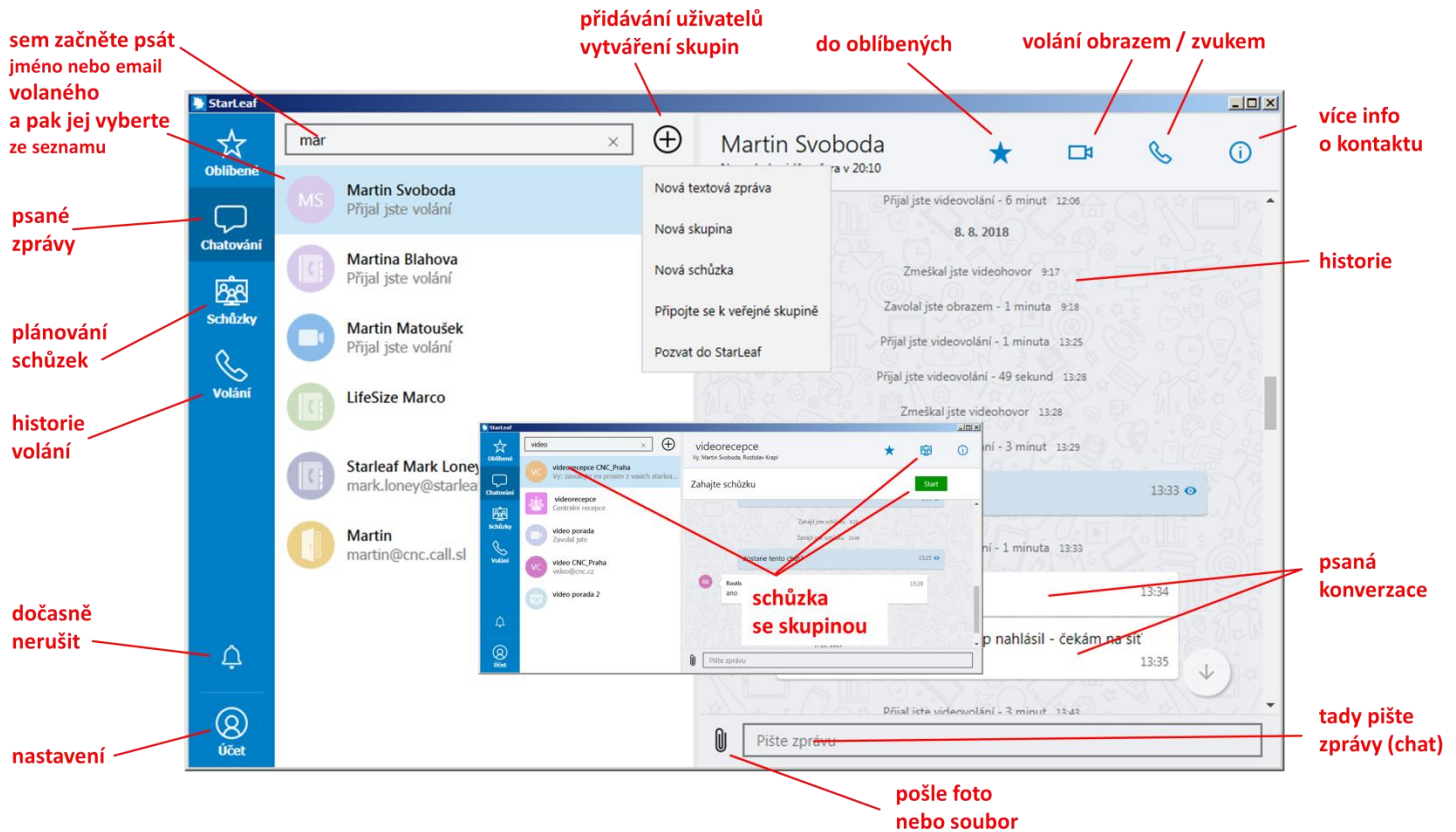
sem začněte psát
jméno nebo email
volaného
a pak jej vyberte
ze seznamu

přidávání uživatelů
vytváření skupin

do oblíbených

volání obrazem / zvukem

více info
o kontaktu

StarLeaf

Oblíbené
Chatování
Schůzky
Volání
Účet

psané
zprávy

plánování
schůzek

historie
volání

dočasně
nerušit

nastavení

mar

MS Martin Svoboda
Přijal jste volání

Martina Blahova
Přijal jste volání

Martin Matoušek
Přijal jste volání

LifeSize Marco

Starleaf Mark Loney
mark.loney@starlea

Martin
martin@cnc.call.sl

Nová textová zpráva
Nová skupina
Nová schůzka
Připojte se k veřejné skupině
Pozvat do StarLeaf

Martin Svoboda

Přijal jste videovolání - 6 minut 12:06
8. 8. 2018
Zmeškal jste videohovor 9:17
Zavolal jste obrazem - 1 minuta 9:18
Přijal jste videovolání - 1 minuta 13:25
Přijal jste videovolání - 49 sekund 13:28
Zmeškal jste videohovor 13:28
- 3 minut 13:29
13:33
- 1 minuta 13:33
13:34
p nahlásil - čekám na síť
13:35
Přijal jste videovolání - 3 minut 13:43

historie

psaná
konverzace

StarLeaf
video
Oblíbené
Chatování
Schůzky
Volání
Účet
VC videorecepce CNC_Praha
Vy: zavolejte mi prosím z vasich starlea...
videorecepce
Centralni recepce
video porada
Zavolal jste
VC video CNC_Praha
video@cnc.cz
video porada 2
videorecepce
Vy, Martin Svoboda, Rostislav Krapl
Zahajte schůzku
Start
dostane tento chat
15:25
Rostis
ano
15:29
Piště zprávu

schůzka
se skupinou

Piště zprávu

tady pište
zprávy (chat)

pošle foto
nebo soubor